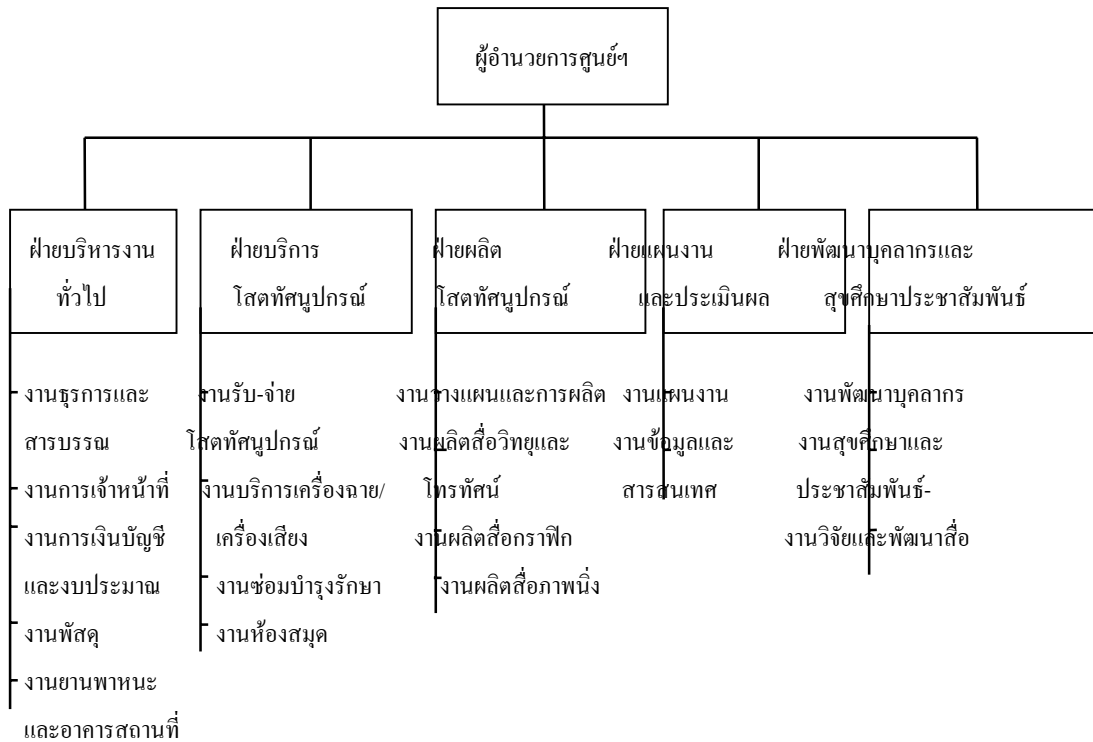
ผู้อำนวยการศูนย์ฯ

ฝ่ายบริหารงานทั่วไป

- งานธุรการและสารบรรณ
- งานการเจ้าหน้าที่
- งานการเงินบัญชีและงบประมาณ
- งานพัสดุ
- งานยานพาหนะและอาคารสถานที่

ฝ่ายบริการโสตทัศนูปกรณ์

- งานรับ-จ่ายโสตทัศนูปกรณ์
- งานบริการเครื่องฉาย/เครื่องเสียง
- งานซ่อมบำรุงรักษา
- งานห้องสมุด

ฝ่ายผลิตโสตทัศนูปกรณ์

- งานวางแผนและการผลิต
- งานผลิตสื่อวิทยุและโทรทัศน์
- งานผลิตสื่อกราฟิก
- งานผลิตสื่อภาพนิ่ง

ฝ่ายแผนงานและประเมินผล

- งานแผนงาน
- งานข้อมูลและสารสนเทศ

ฝ่ายพัฒนาบุคลากรและสุขศึกษาประชาสัมพันธ์

- งานพัฒนาบุคลากร
- งานสุขศึกษาและประชาสัมพันธ์-
- งานวิจัยและพัฒนาสื่อ